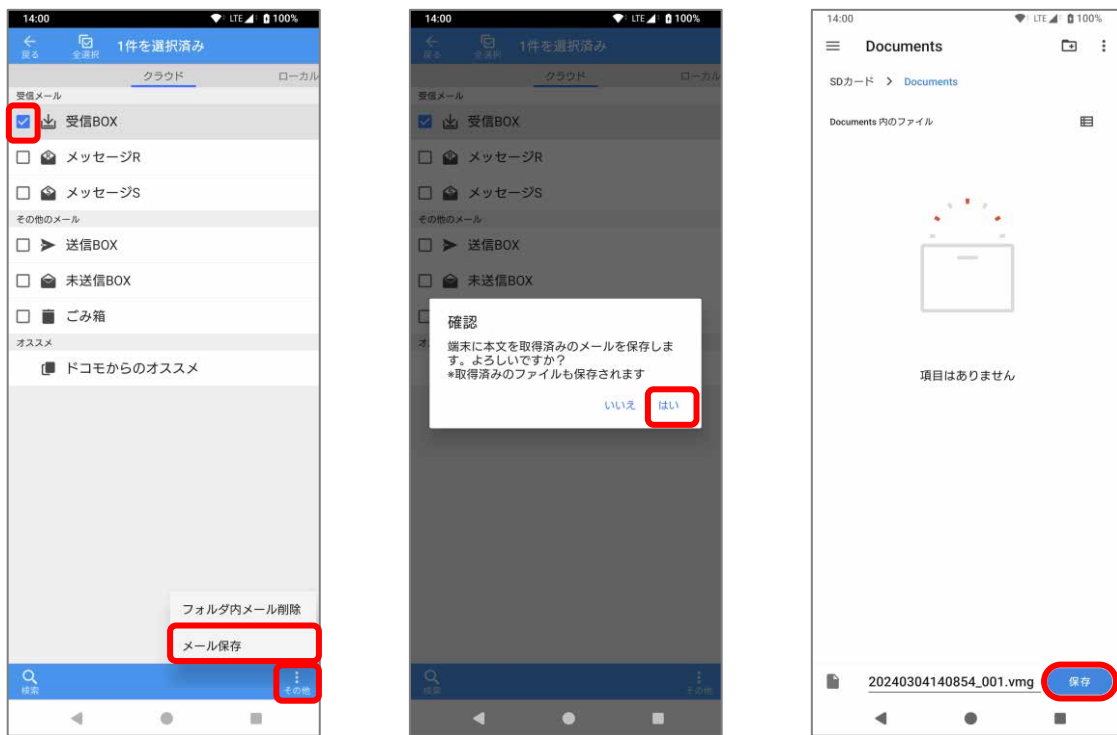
14:00 LTE 100%
戻る 全選択 1件を選択済み
クラウド ローカル
受信メール
受信BOX
メッセージR
メッセージS
その他のメール
送信BOX
未送信BOX
ごみ箱
オススメ
ドコモからのオススメ
フォルダ内メール削除
メール保存
検索 その他

14:00 LTE 100%
戻る 全選択 1件を選択済み
クラウド ローカル
受信メール
受信BOX
メッセージR
メッセージS
その他のメール
送信BOX
未送信BOX
確認
端末に本文を取得済みのメールを保存します。よろしいですか？
*取得済みのファイルも保存されます
いいえ はい
検索 その他

14:00 LTE 100%
Documents
SDカード > Documents
Documents 内のファイル
項目はありません
20240304140854_001.vmg 保存